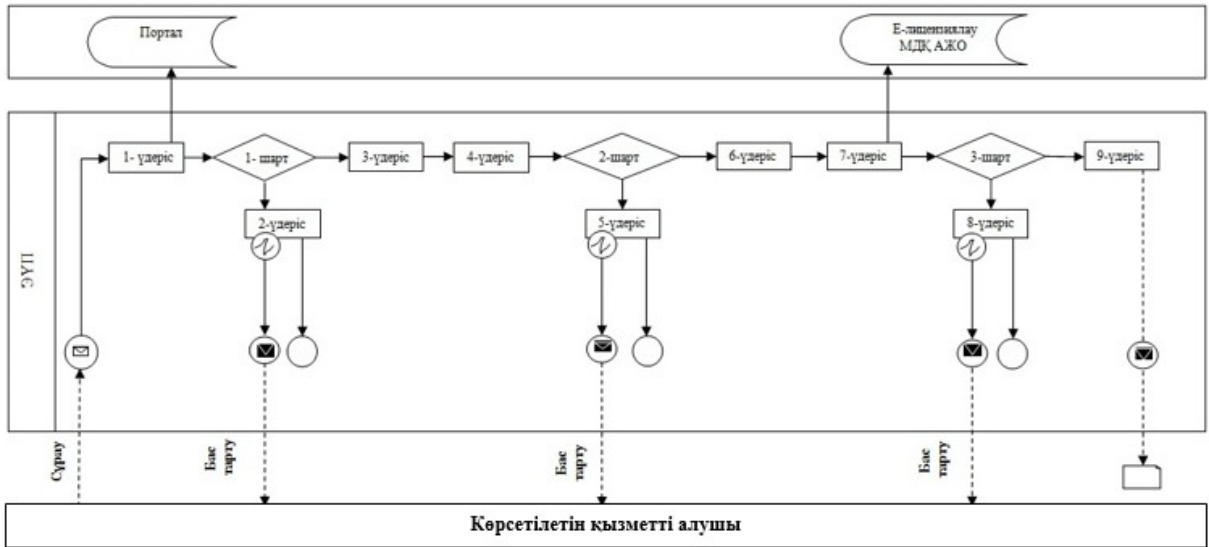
Портал

Е-лицензиялау МДҚ АЖО

ЭҮП

1- үдеріс

1- шарт

3-үдеріс

4-үдеріс

2-шарт

6-үдеріс

7-үдеріс

3-шарт

9-үдеріс

2-үдеріс

5-үдеріс

8-үдеріс

Сұрау

Бас тарту

Бас тарту

Бас тарту

Көрсетілетін қызметті алушы